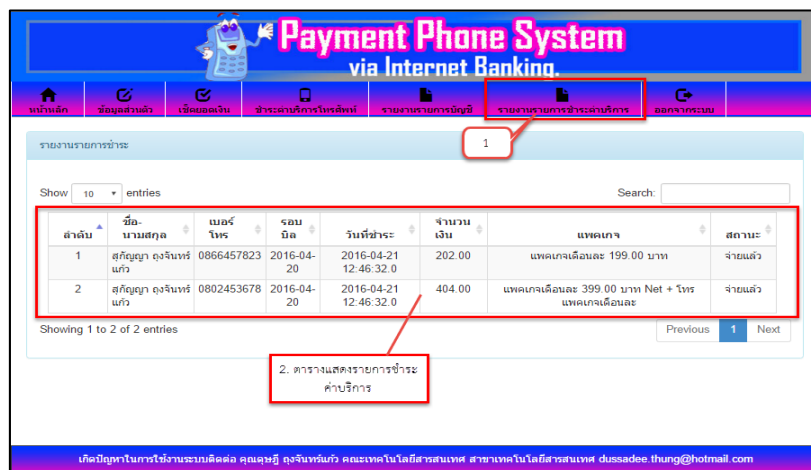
Payment Phone System
via Internet Banking.

หน้าหลัก | ข้อมูลส่วนตัว | เช็คยอดเงิน | ชำระค่าบริการโทรศัพท์ | รายงานรายการบัญชี | รายงานรายการชำระค่าบริการ | ออกจากระบบ

1

รายงานรายการชำระ

Show 10 entries

Search:

| ลำดับ | ชื่อ-นามสกุล | เบอร์โทร | รอบบิล | วันที่ชำระ | จำนวนเงิน | แพคเกจ | สถานะ |
|---|---|---|---|---|---|---|---|
| 1 | สุกัญญา ถุงจันทร์แก้ว | 0866457823 | 2016-04-20 | 2016-04-21 12:46:32.0 | 202.00 | แพคเกจเดือนละ 199.00 บาท | จ่ายแล้ว |
| 2 | สุกัญญา ถุงจันทร์แก้ว | 0802453678 | 2016-04-20 | 2016-04-21 12:46:32.0 | 404.00 | แพคเกจเดือนละ 399.00 บาท Net + โทร แพคเกจเดือนละ | จ่ายแล้ว |

Showing 1 to 2 of 2 entries

Previous 1 Next

2. ตารางแสดงรายการชำระค่าบริการ

เกิดปัญหาในการใช้งานระบบติดต่อ คุณดุษฎี ถุงจันทร์แก้ว คณะเทคโนโลยีสารสนเทศ สาขาเทคโนโลยีสารสนเทศ dussadee.thung@hotmail.com